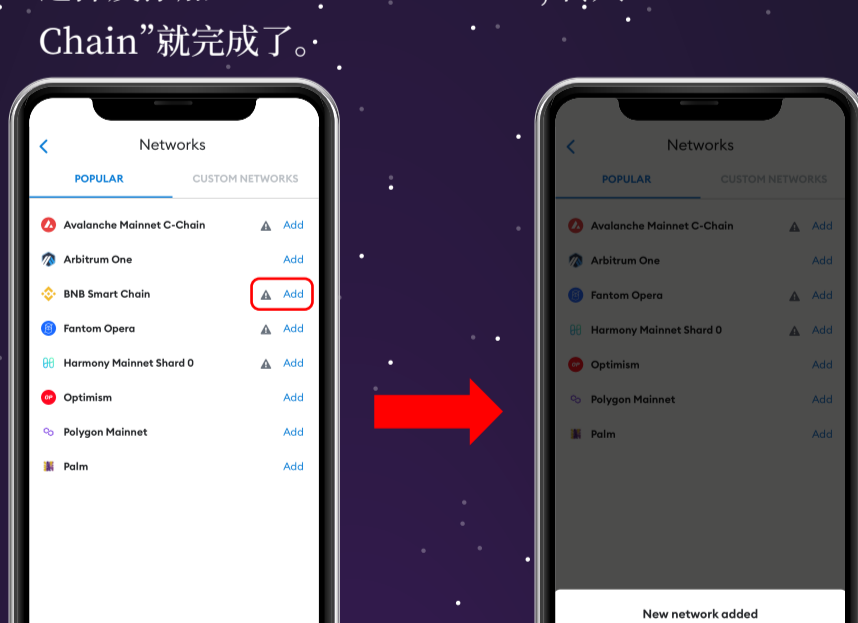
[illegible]
Chain”就完成了。

Networks
POPULAR
CUSTOM NETWORKS
Avalanche Mainnet C-Chain
Add
Arbitrum One
Add
BNB Smart Chain
Add
Fantom Opera
Add
Harmony Mainnet Shard 0
Add
Optimism
Add
Polygon Mainnet
Add
Palm
Add

Networks
POPULAR
CUSTOM NETWORKS
Avalanche Mainnet C-Chain
Add
Arbitrum One
Add
Fantom Opera
Add
Harmony Mainnet Shard 0
Add
Optimism
Add
Polygon Mainnet
Add
Palm
Add
New network added